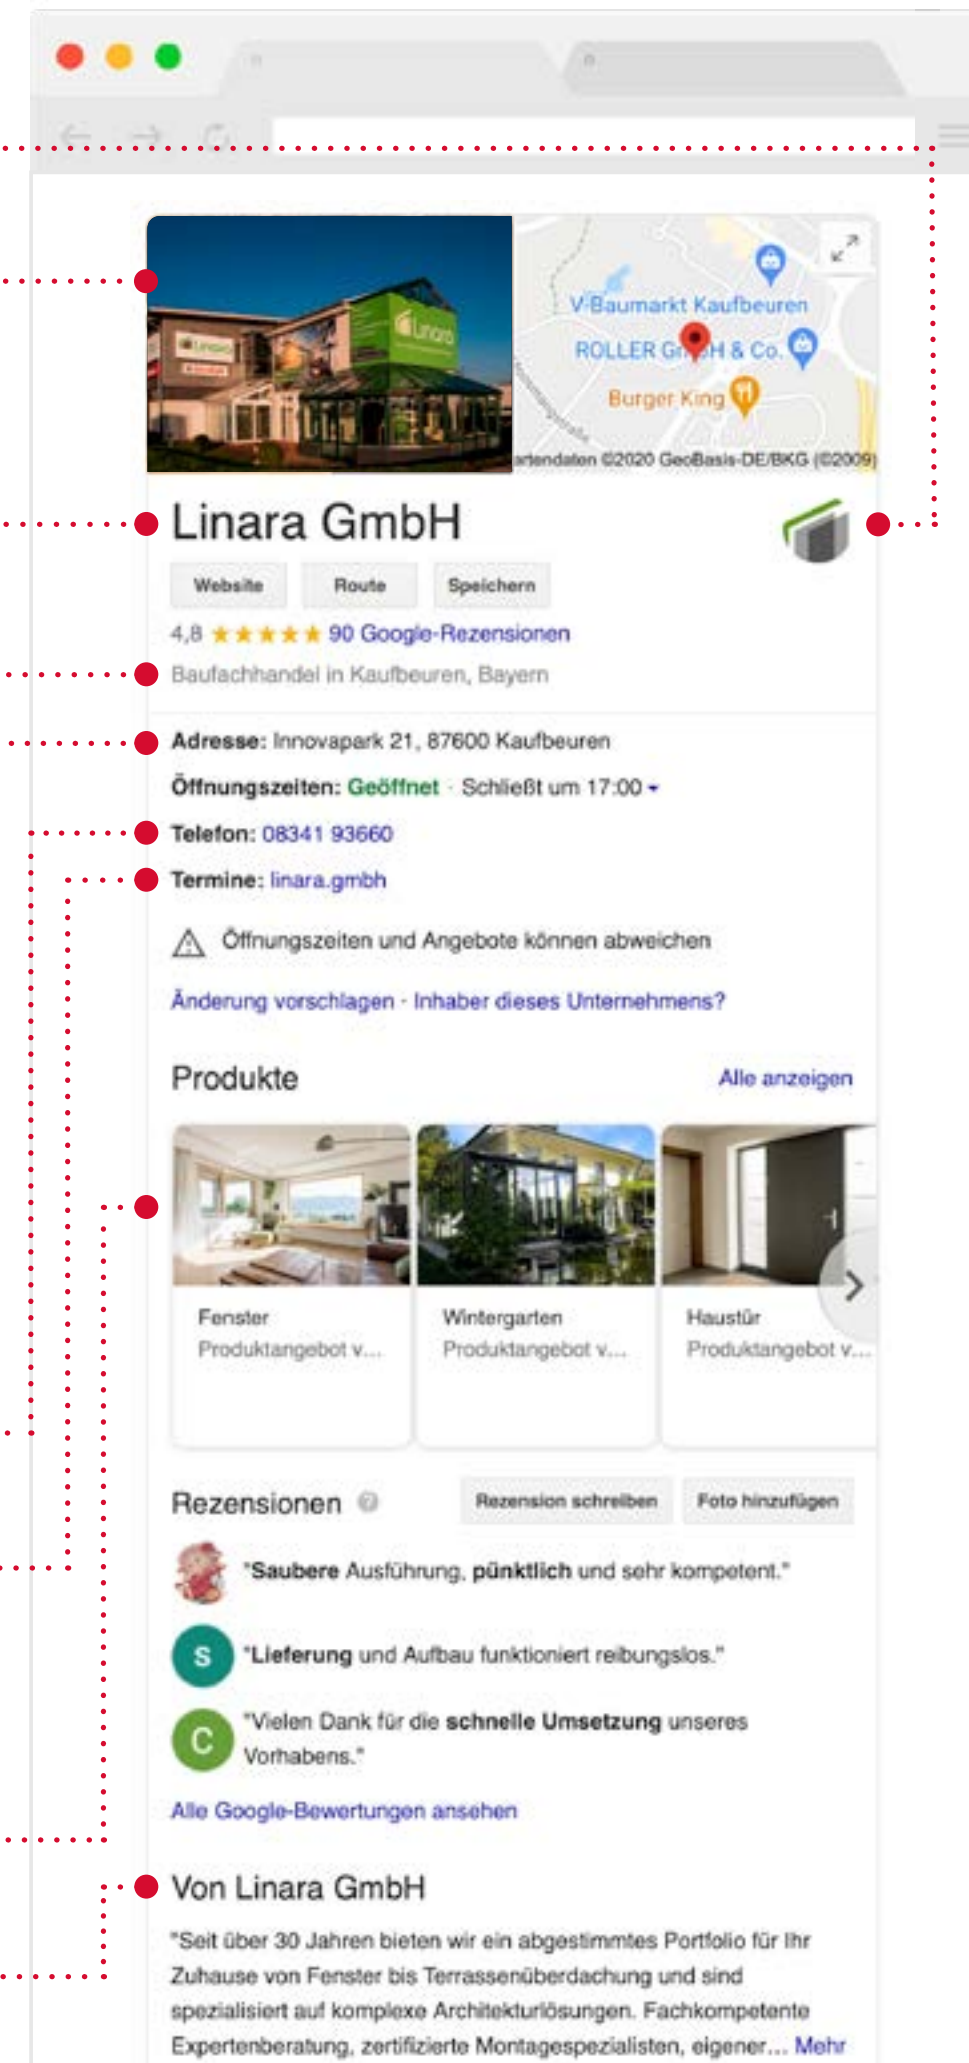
V-Baumarkt Kaufbeuren
ROLLER GmbH & Co.
Burger King
Kartendaten ©2020 GeoBasis-DE/BKG (©2009)

Linara GmbH

Website Route Speichern

4,8 ★★★★★ 90 Google-Rezensionen

Baufachhandel in Kaufbeuren, Bayern

Adresse: Innovapark 21, 87600 Kaufbeuren

Öffnungszeiten: Geöffnet · Schließt um 17:00

Telefon: 08341 93660

Termine: linara.gmbh

Öffnungszeiten und Angebote können abweichen

Änderung vorschlagen · Inhaber dieses Unternehmens?

Produkte

Alle anzeigen

Fenster
Produktangebot v...

Wintergarten
Produktangebot v...

Haustür
Produktangebot v...

Rezensionen

Rezension schreiben Foto hinzufügen

"Saubere Ausführung, pünktlich und sehr kompetent."

S "Lieferung und Aufbau funktioniert reibungslos."

C "Vielen Dank für die schnelle Umsetzung unseres Vorhabens."

Alle Google-Bewertungen ansehen

Von Linara GmbH

"Seit über 30 Jahren bieten wir ein abgestimmtes Portfolio für Ihr Zuhause von Fenster bis Terrassenüberdachung und sind spezialisiert auf komplexe Architekturlösungen. Fachkompetente Expertenberatung, zertifizierte Montagespezialisten, eigener... Mehr